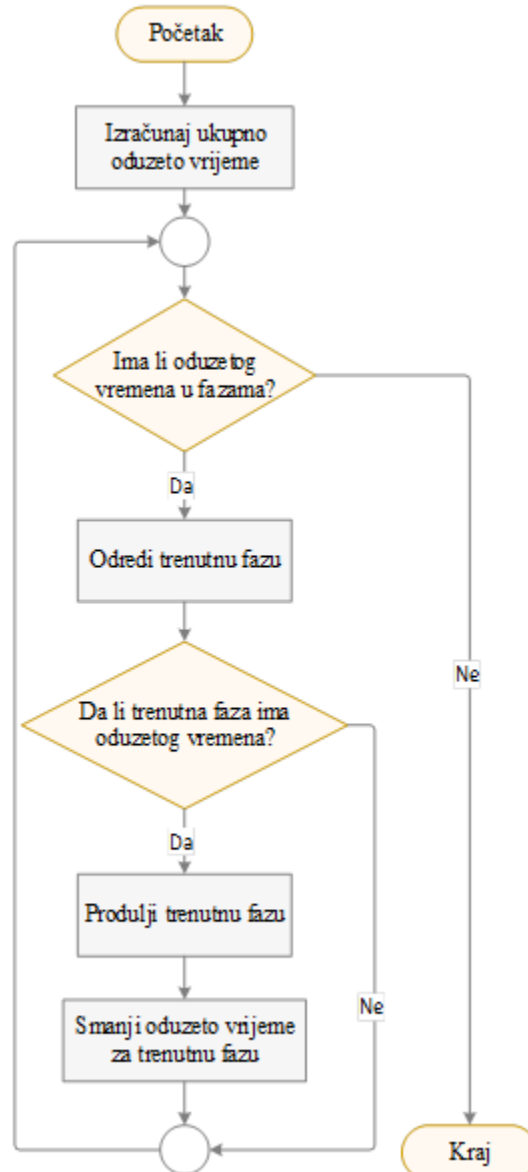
Početak

Izračunaj ukupno oduzeto vrijeme

Ima li oduzetog vremena u fazama?

Da

Odredi trenutnu fazu

Ne

Da li trenutna faza ima oduzetog vremena?

Da

Produlji trenutnu fazu

Ne

Smanji oduzeto vrijeme za trenutnu fazu

Kraj